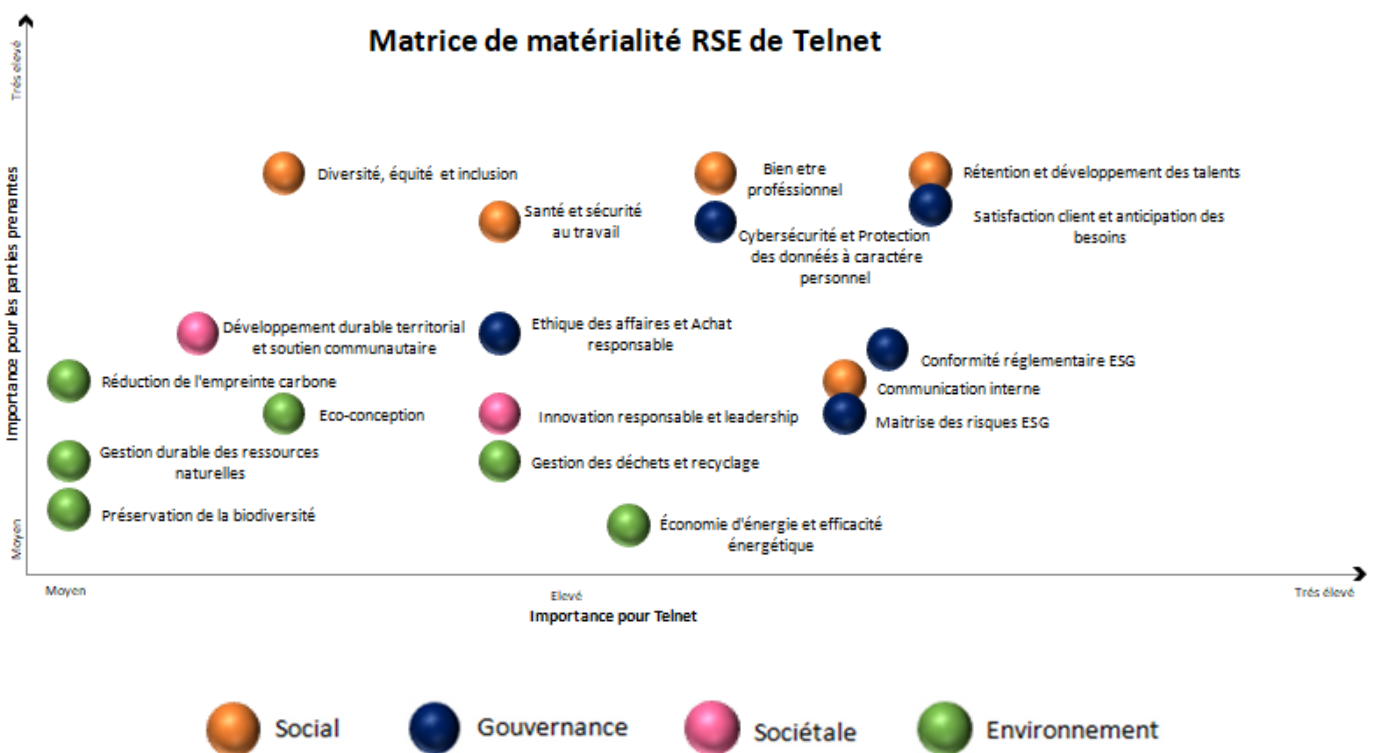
Matrice de matérialité RSE de Telnet

Très élevé

Importance pour les parties prenantes

Moyen

Diversité, équité et inclusion

Bien etre proféssionnel

Rétention et développement des talents

Satisfaction client et anticipation des besoins

Santé et sécurité au travail

Cybersécurité et Protection des données à caractère personnel

Développement durable territorial et soutien communautaire

Ethique des affaires et Achat responsable

Conformité réglementaire ESG

Réduction de l'empreinte carbone

Communication interne

Eco-conception

Innovation responsable et leadership

Maitrise des risques ESG

Gestion durable des ressources naturelles

Gestion des déchets et recyclage

Préservation de la biodiversité

Économie d'énergie et efficacité énergétique

Moyen

Elevé

Très élevé

Importance pour Telnet

Social

Gouvernance

Sociétale

Environnement